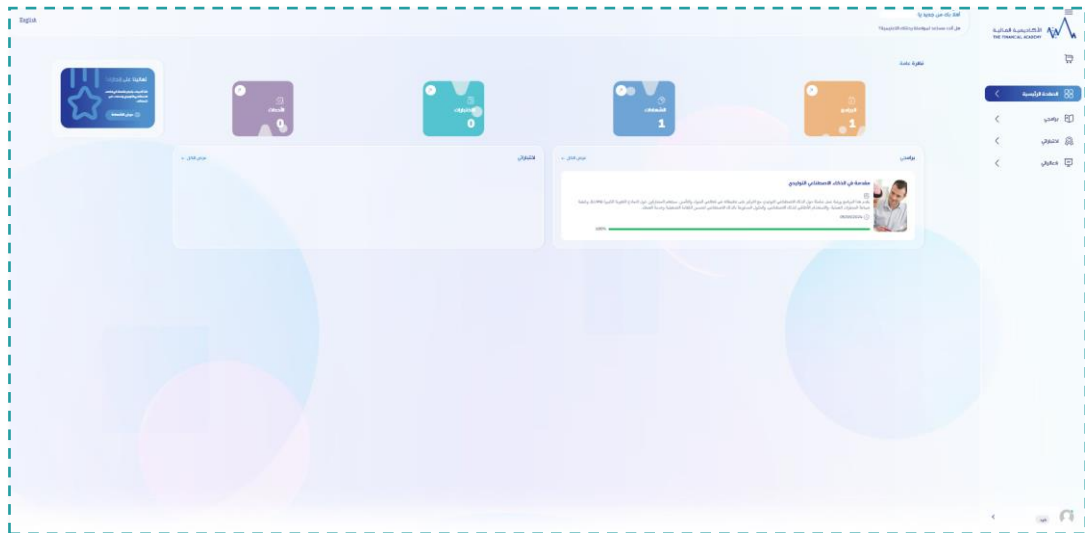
English

أهلاً بك من جديد يا

هل أنت مستعد لمواصلة رحلتك التعليمية؟

الأكاديمية المالية
THE FINANCIAL ACADEMY

الصفحة الرئيسية

برامجي

اختباراتي

شهاداتي

نظرة عامة

تهانينا على إنجازك

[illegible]

عرض الشهادة

الأحداث
0

الاختبارات
0

الشهادات
1

البرامج
1

اختباراتي

عرض الكل

برامجي

عرض الكل

مقدمة في الذكاء الاصطناعي التوليدي

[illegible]

100%